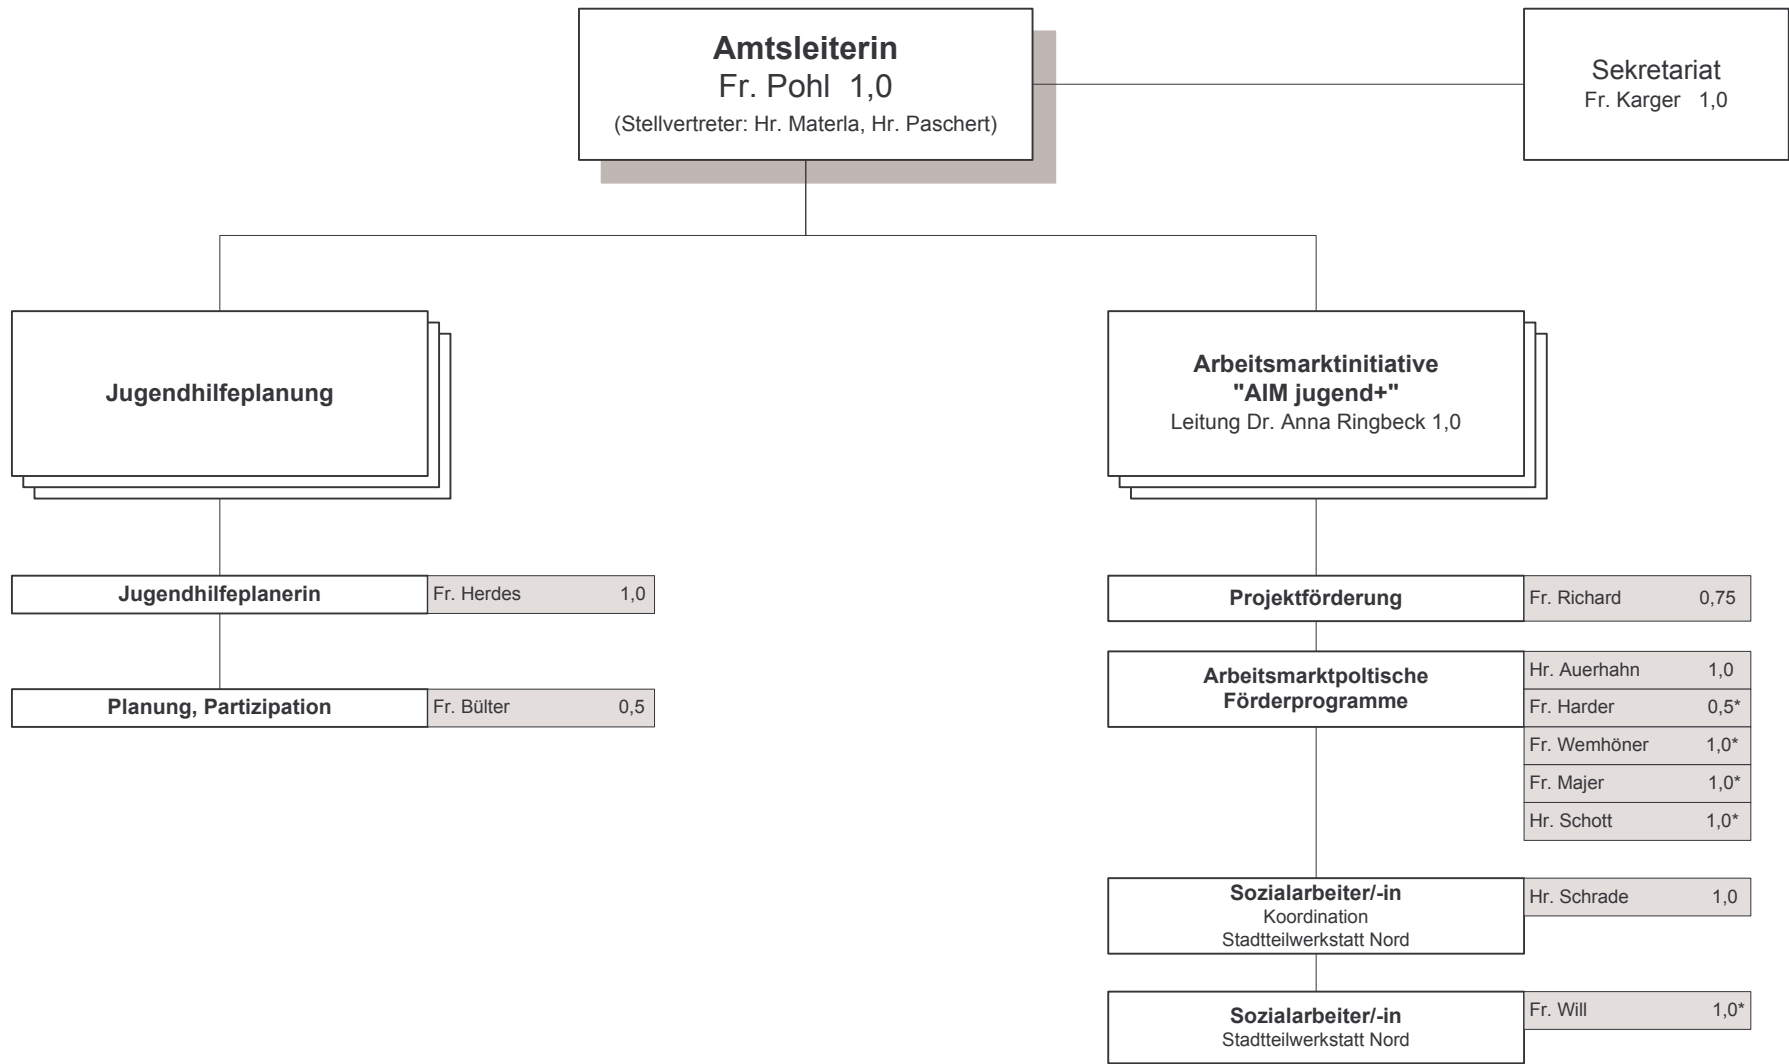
**Amtsleiterin**
Fr. Pohl 1,0
(Stellvertreter: Hr. Materla, Hr. Paschert)

Sekretariat
Fr. Karger 1,0

**Jugendhilfeplanung**

| **Jugendhilfeplanerin** | Fr. Herdes | 1,0 |
|---|---|---|
| **Planung, Partizipation** | Fr. Bülter | 0,5 |

**Arbeitsmarktinitiative "AIM jugend+"**
Leitung Dr. Anna Ringbeck 1,0

| **Projektförderung** | Fr. Richard | 0,75 |
|---|---|---|
| **Arbeitsmarktpoltische Förderprogramme** | Hr. Auerhahn | 1,0 |
| | Fr. Harder | 0,5* |
| | Fr. Wemhöner | 1,0* |
| | Fr. Majer | 1,0* |
| | Hr. Schott | 1,0* |
| **Sozialarbeiter/-in** Koordination Stadtteilwerkstatt Nord | Hr. Schrade | 1,0 |
| **Sozialarbeiter/-in** Stadtteilwerkstatt Nord | Fr. Will | 1,0* |